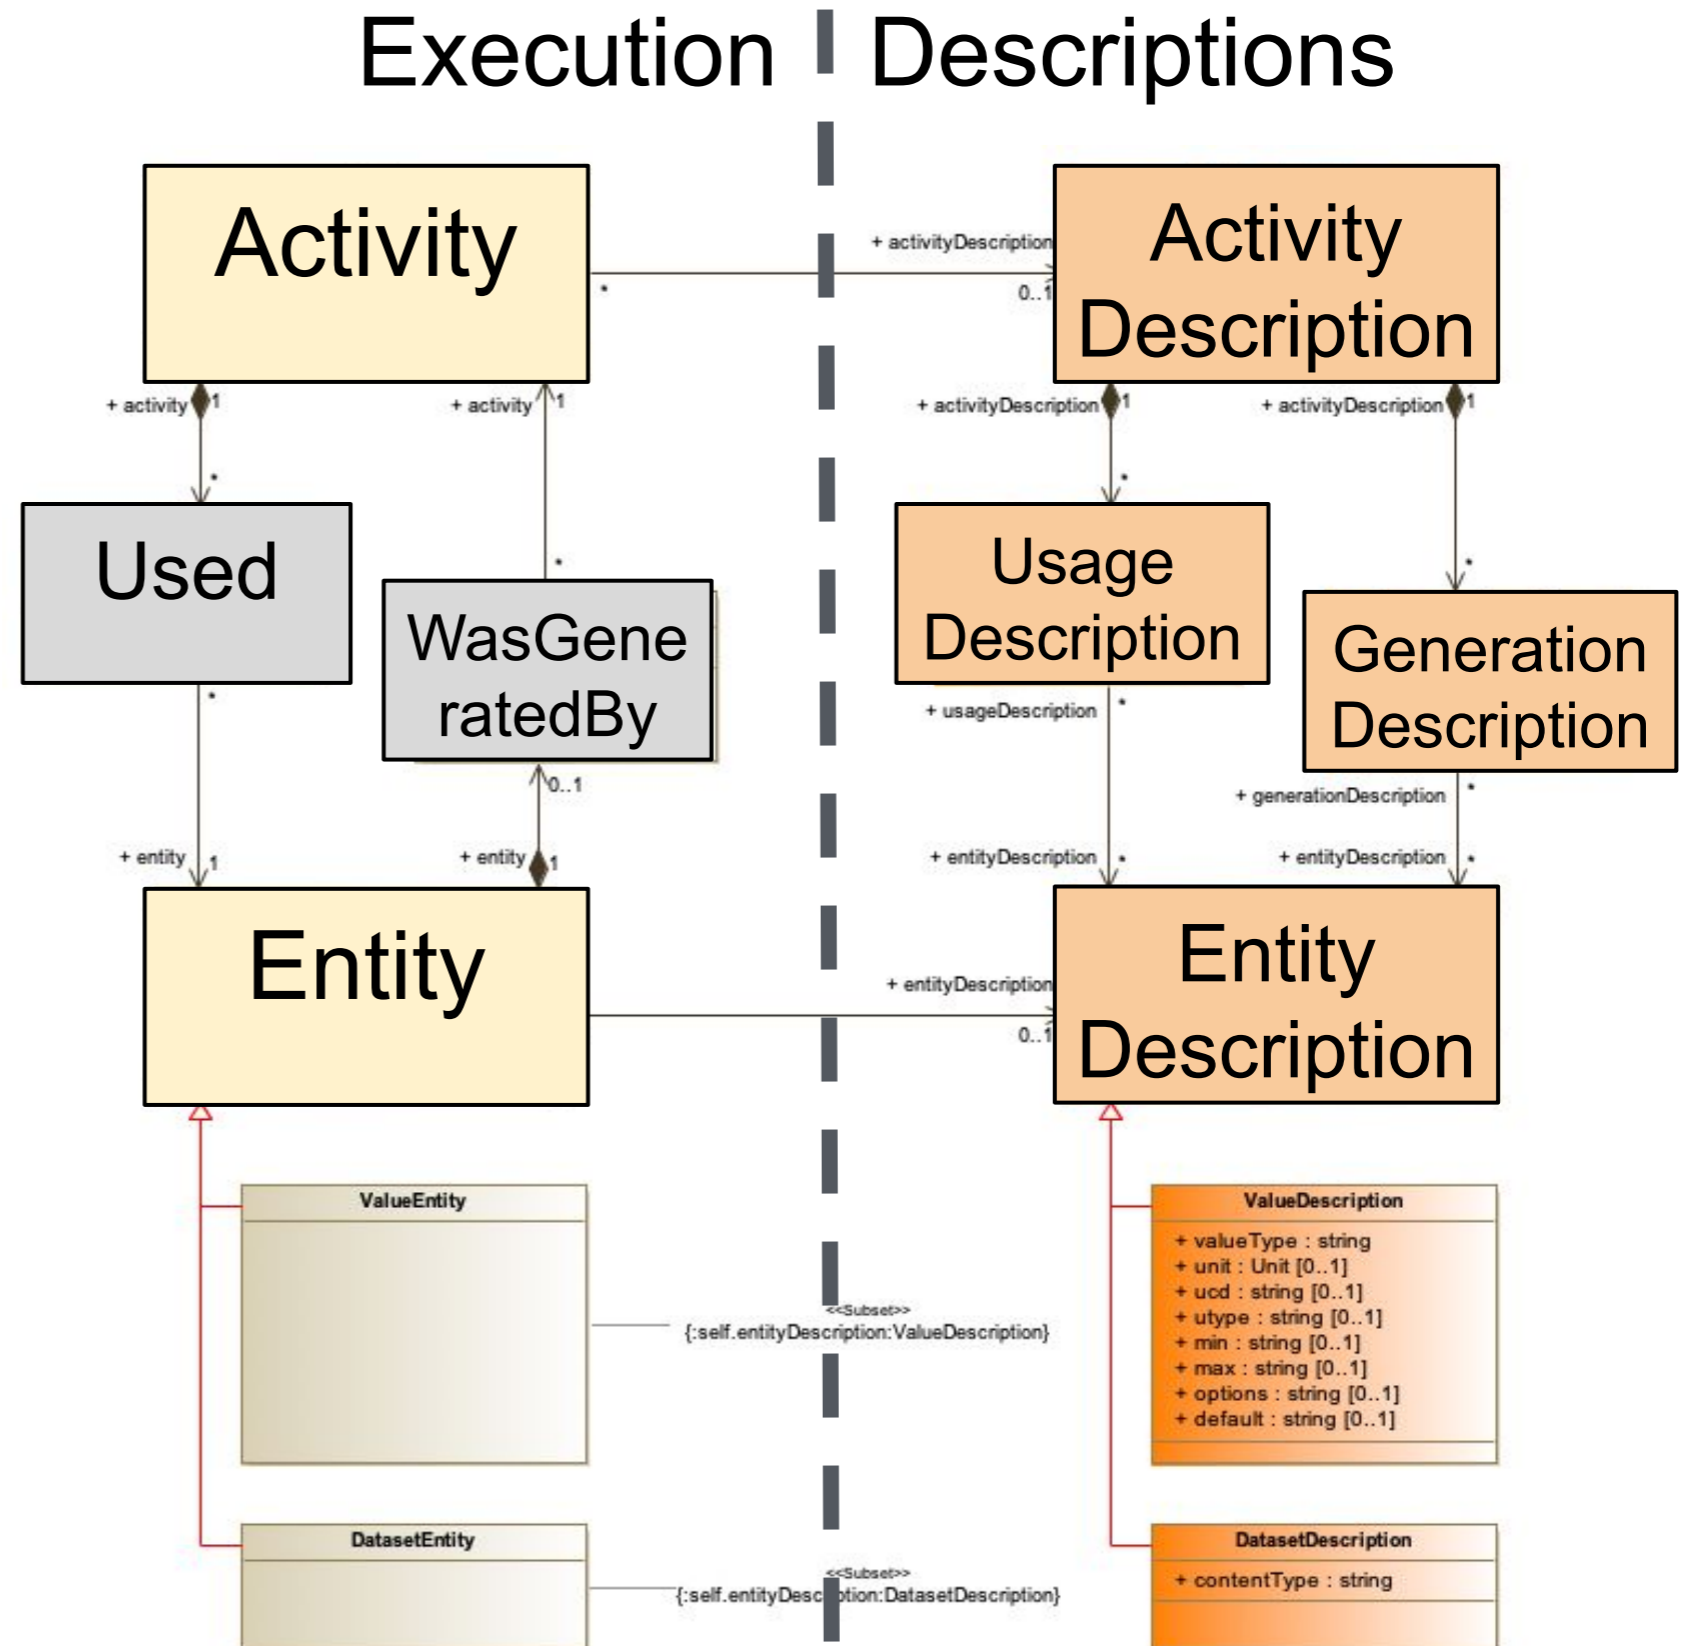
Execution | Descriptions

Activity

+ activityDescription
0..1
*

Activity Description

+ activity 1
*
+ activity 1
*

+ activityDescription 1
*
+ activityDescription 1
*

Used

WasGeneratedBy

Usage Description

Generation Description

*
+ entity 1

0..1
+ entity 1

+ usageDescription *
+ entityDescription *

+ generationDescription *
+ entityDescription *

Entity

+ entityDescription
0..1

Entity Description

ValueEntity

<<Subset>>
{:self.entityDescription:ValueDescription}

ValueDescription
+ valueType : string
+ unit : Unit [0..1]
+ ucd : string [0..1]
+ utype : string [0..1]
+ min : string [0..1]
+ max : string [0..1]
+ options : string [0..1]
+ default : string [0..1]

DatasetEntity

<<Subset>>
{:self.entityDescription:DatasetDescription}

DatasetDescription
+ contentType : string